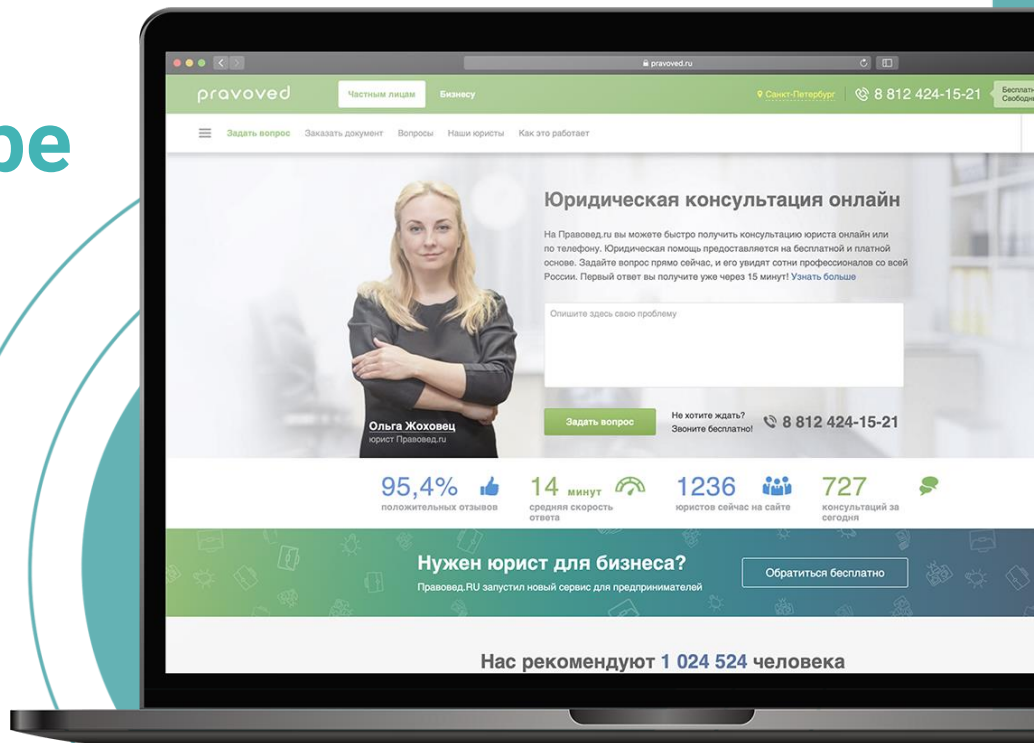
ре

pravoved.ru

pravoved

Частным лицам

Бизнесу

Санкт-Петербург

8 812 424-15-21

Бесплатн Свободн

Задать вопрос

Заказать документ

Вопросы

Наши юристы

Как это работает

Юридическая консультация онлайн

На Правовед.ru вы можете быстро получить консультацию юриста онлайн или по телефону. Юридическая помощь предоставляется на бесплатной и платной основе. Задайте вопрос прямо сейчас, и его увидят сотни профессионалов со всей России. Первый ответ вы получите уже через 15 минут! Узнать больше

Опишите здесь свою проблему

Ольга Жоховец
юрист Правовед.ru

Задать вопрос

Не хотите ждать?
Звоните бесплатно!

8 812 424-15-21

95,4%
положительных отзывов

14 минут
средняя скорость ответа

1236
юристов сейчас на сайте

727
консультаций за сегодня

Нужен юрист для бизнеса?

Правовед.RU запустил новый сервис для предпринимателей

Обратиться бесплатно

Нас рекомендуют 1 024 524 человека